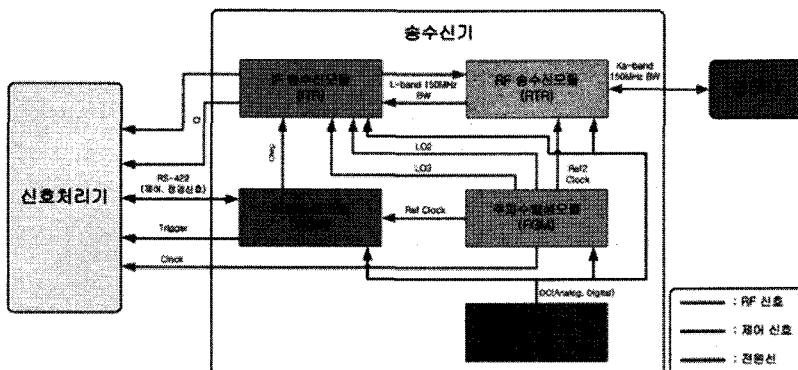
송수신기

신호처리기

IF 송수신모듈 (ITR)

RF 송수신모듈 (RTR)

L-band 150MHz BW

Ka-band 150MHz BW

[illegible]

I/Q

RS-422 (제어, 점검신호)

Chirp

LO2

LO3

Ref2 Clock

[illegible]

Ref Clock

주파수합성모듈 (FGM)

Trigger

Clock

DC(Analog, Digital)

: RF 신호

: 제어 신호

: 전원선